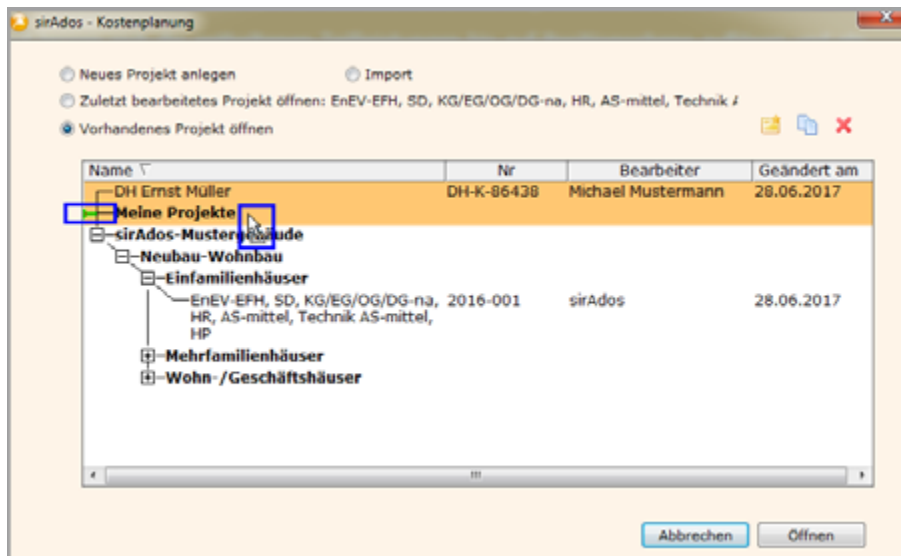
sirAdos - Kostenplanung

Neues Projekt anlegen

Import

Zuletzt bearbeitetes Projekt öffnen: EnEV-EFH, SD, KG/EG/OG/DG-na, HR, AS-mittel, Technik A

Vorhandenes Projekt öffnen

| Name | Nr | Bearbeiter | Geändert am |
|---|---|---|---|
| DH Ernst Müller | DH-K-86438 | Michael Mustermann | 28.06.2017 |
| Meine Projekte | | | |
| sirAdos-Mustergebäude | | | |
| Neubau-Wohnbau | | | |
| Einfamilienhäuser | | | |
| EnEV-EFH, SD, KG/EG/OG/DG-na, HR, AS-mittel, Technik AS-mittel, HP | 2016-001 | sirAdos | 28.06.2017 |
| Mehrfamilienhäuser | | | |
| Wohn-/Geschäftshäuser | | | |

Abbrechen

Öffnen